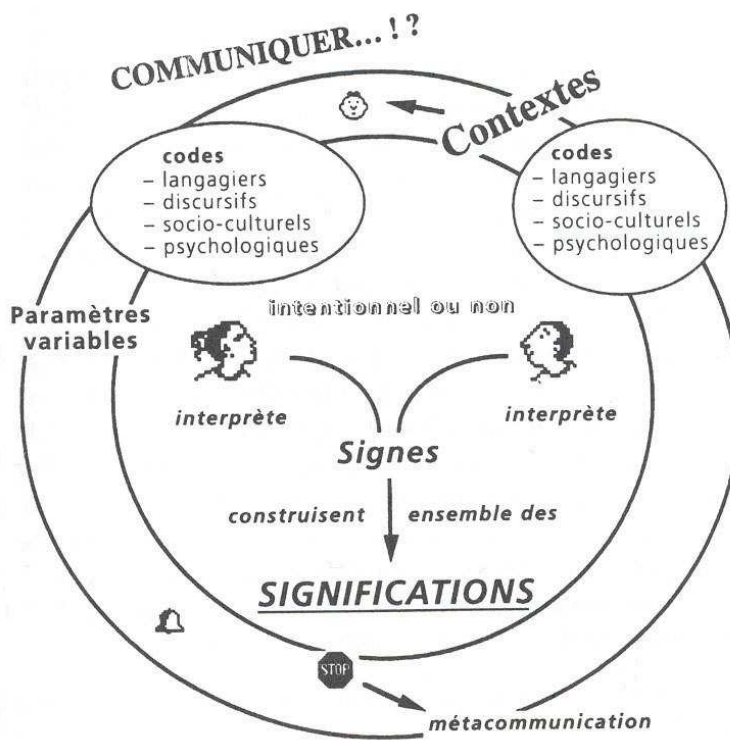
COMMUNIQUER... ! ?

Contextes

codes
– langagiers
– discursifs
– socio-culturels
– psychologiques

codes
– langagiers
– discursifs
– socio-culturels
– psychologiques

Paramètres variables

intentionnel ou non

interprète

interprète

Signes

construisent ensemble des

SIGNIFICATIONS

STOP

métacommunication